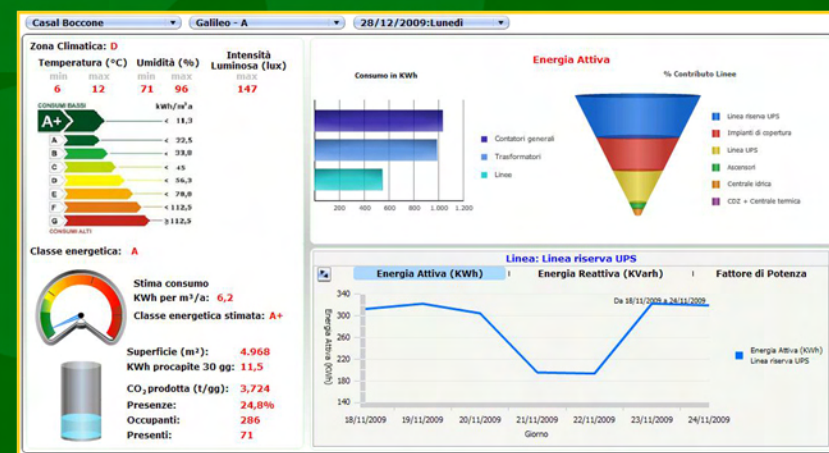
Casal Boccone ▾ Galileo - A ▾ 28/12/2009:Lunedi ▾

Zona Climatica: D

| Temperatura (°C) | | Umidità (%) | | Intensità Luminosa (lux) |
|---|---|---|---|---|
| min | max | min | max | max |
| 6 | 12 | 71 | 96 | 147 |

CONSUMI BASSI kWh/m²a
A+ < 11,3
A < 22,5
B < 33,8
C < 45
D < 56,3
E < 78,8
F < 112,5
G ≥112,5
CONSUMI ALTI

Classe energetica: A

Stima consumo
KWh per m²/a: 6,2
Classe energetica stimata: A+

Superficie (m²): 4.968
KWh procapite 30 gg: 11,5
$CO_2$ prodotta (t/gg): 3,724
Presenze: 24,8%
Occupanti: 286
Presenti: 71

Energia Attiva

Consumo in KWh

200 400 600 800 1.000 1.200

Contatori generali
Trasformatori
Linee

% Contributo Linee

Linea riserva UPS
Impianti di copertura
Linea UPS
Ascensori
Centrale idrica
CDZ + Centrale termica

Linea: Linea riserva UPS

Energia Attiva (KWh) | Energia Reattiva (KVarh) | Fattore di Potenza

340
320
300
280
260
240
220
200
180
160
140

Energia Attiva (KWh)

Da 18/11/2009 a 24/11/2009

Energia Attiva (KWh)
Linea riserva UPS

18/11/2009 19/11/2009 20/11/2009 21/11/2009 22/11/2009 23/11/2009 24/11/2009
Giorno